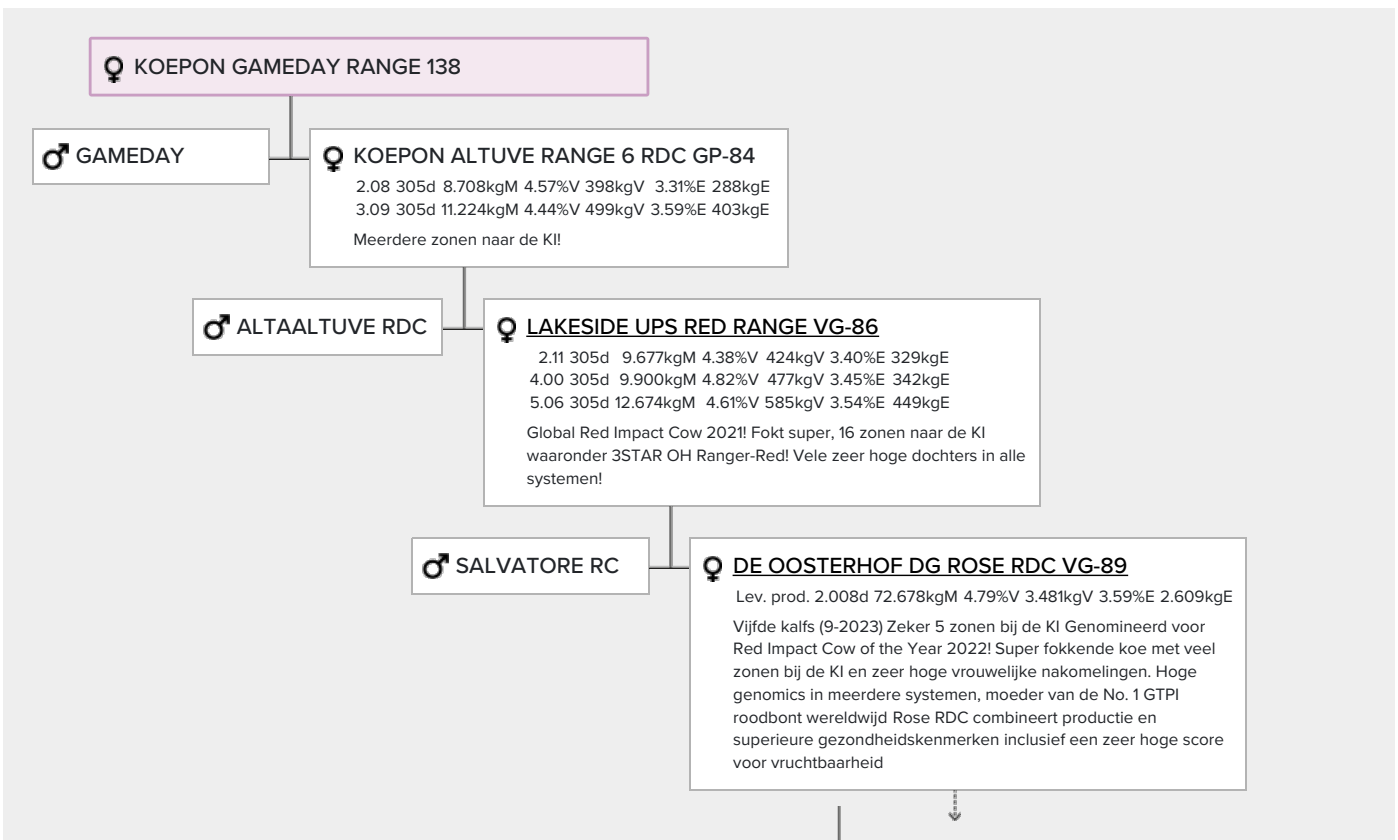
♀ KOEPON GAMEDAY RANGE 138

♂ GAMEDAY

♀ KOEPON ALTUVE RANGE 6 RDC GP-84

2.08 305d 8.708kgM 4.57%V 398kgV 3.31%E 288kgE
3.09 305d 11.224kgM 4.44%V 499kgV 3.59%E 403kgE

Meerdere zonen naar de KI!

♂ ALTAALTUVE RDC

♀ LAKESIDE UPS RED RANGE VG-86

2.11 305d 9.677kgM 4.38%V 424kgV 3.40%E 329kgE
4.00 305d 9.900kgM 4.82%V 477kgV 3.45%E 342kgE
5.06 305d 12.674kgM 4.61%V 585kgV 3.54%E 449kgE

Global Red Impact Cow 2021! Fokt super, 16 zonen naar de KI waaronder 3STAR OH Ranger-Red! Vele zeer hoge dochters in alle systemen!

♂ SALVATORE RC

♀ DE OOSTERHOF DG ROSE RDC VG-89

Lev. prod. 2.008d 72.678kgM 4.79%V 3.481kgV 3.59%E 2.609kgE

Vijfde kalfs (9-2023) Zeker 5 zonen bij de KI Genomineerd voor Red Impact Cow of the Year 2022! Super fokkende koe met veel zonen bij de KI en zeer hoge vrouwelijke nakomelingen. Hoge genomics in meerdere systemen, moeder van de No. 1 GTPI roodbont wereldwijd Rose RDC combineert productie en superieure gezondheidskenmerken inclusief een zeer hoge score voor vruchtbaarheid